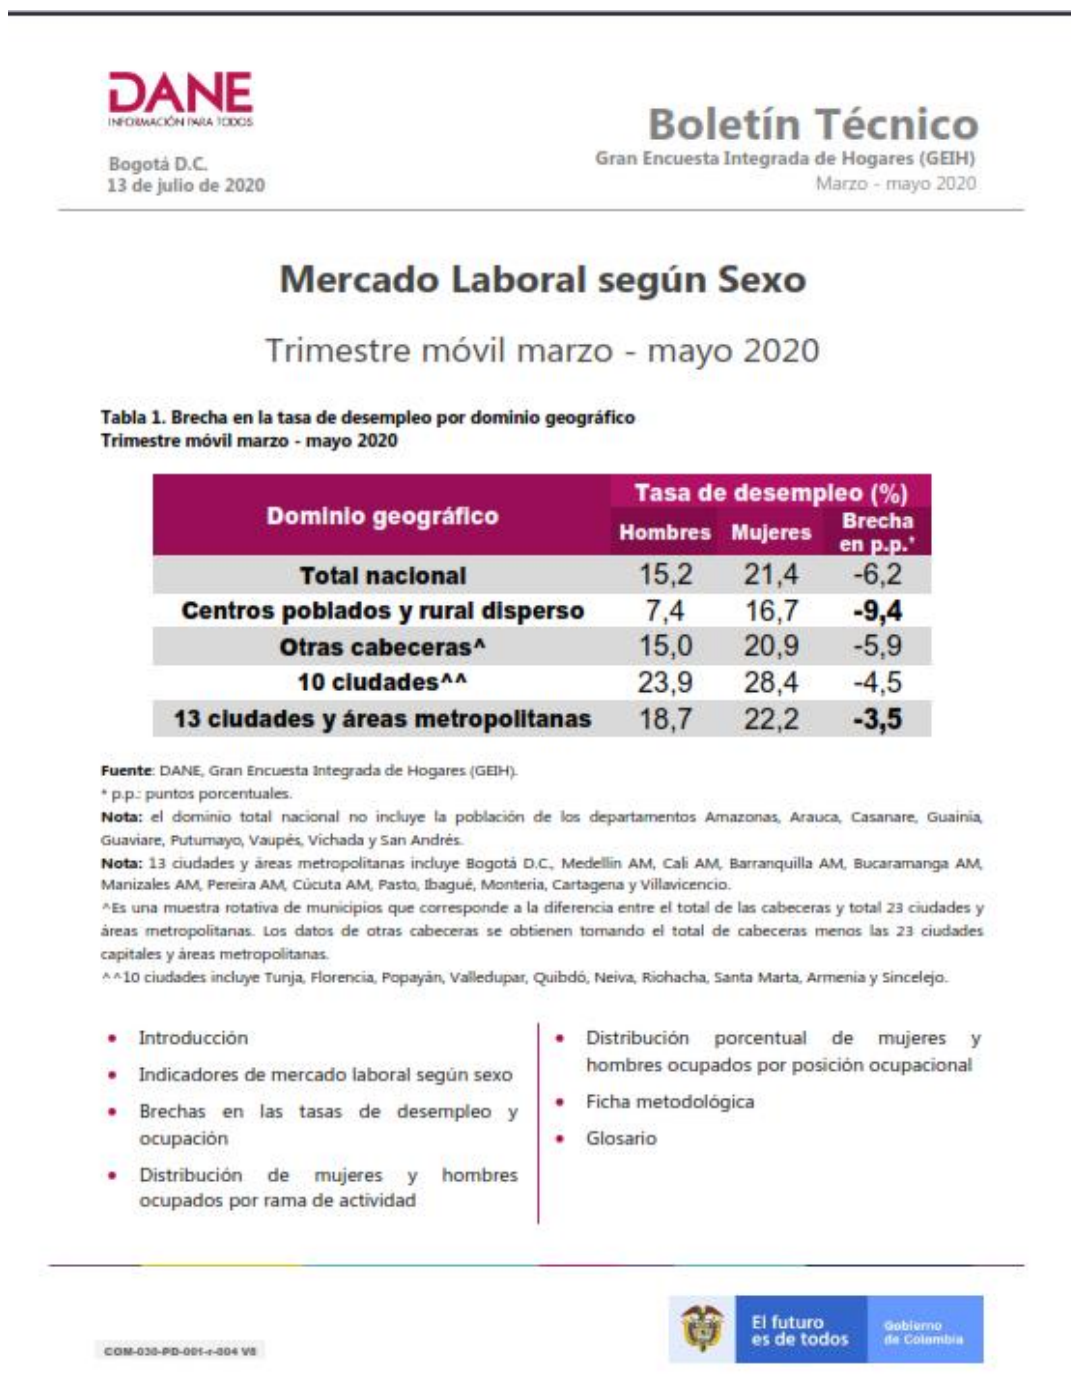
DANE
INFORMACIÓN PARA TODOS

Bogotá D.C.
13 de julio de 2020

Boletín Técnico
Gran Encuesta Integrada de Hogares (GEIH)
Marzo - mayo 2020

Mercado Laboral según Sexo

Trimestre móvil marzo - mayo 2020

Tabla 1. Brecha en la tasa de desempleo por dominio geográfico
Trimestre móvil marzo - mayo 2020

| Dominio geográfico | Tasa de desempleo (%) Hombres | Mujeres | Brecha en p.p.* |
|---|---|---|---|
| Total nacional | 15,2 | 21,4 | -6,2 |
| Centros poblados y rural disperso | 7,4 | 16,7 | -9,4 |
| Otras cabeceras^ | 15,0 | 20,9 | -5,9 |
| 10 ciudades^^ | 23,9 | 28,4 | -4,5 |
| 13 ciudades y áreas metropolitanas | 18,7 | 22,2 | -3,5 |

Fuente: DANE, Gran Encuesta Integrada de Hogares (GEIH).
* p.p.: puntos porcentuales.
Nota: el dominio total nacional no incluye la población de los departamentos Amazonas, Arauca, Casanare, Guainía, Guaviare, Putumayo, Vaupés, Vichada y San Andrés.
Nota: 13 ciudades y áreas metropolitanas incluye Bogotá D.C., Medellín AM, Cali AM, Barranquilla AM, Bucaramanga AM, Manizales AM, Pereira AM, Cúcuta AM, Pasto, Ibagué, Montería, Cartagena y Villavicencio.
^Es una muestra rotativa de municipios que corresponde a la diferencia entre el total de las cabeceras y total 23 ciudades y áreas metropolitanas. Los datos de otras cabeceras se obtienen tomando el total de cabeceras menos las 23 ciudades capitales y áreas metropolitanas.
^^10 ciudades incluye Tunja, Florencia, Popayán, Valledupar, Quibdó, Neiva, Riohacha, Santa Marta, Armenia y Sincelejo.

• Introducción
• Indicadores de mercado laboral según sexo
• Brechas en las tasas de desempleo y ocupación
• Distribución de mujeres y hombres ocupados por rama de actividad

• Distribución porcentual de mujeres y hombres ocupados por posición ocupacional
• Ficha metodológica
• Glosario

COM-030-PD-001-r-004 V8

El futuro es de todos
Gobierno de Colombia